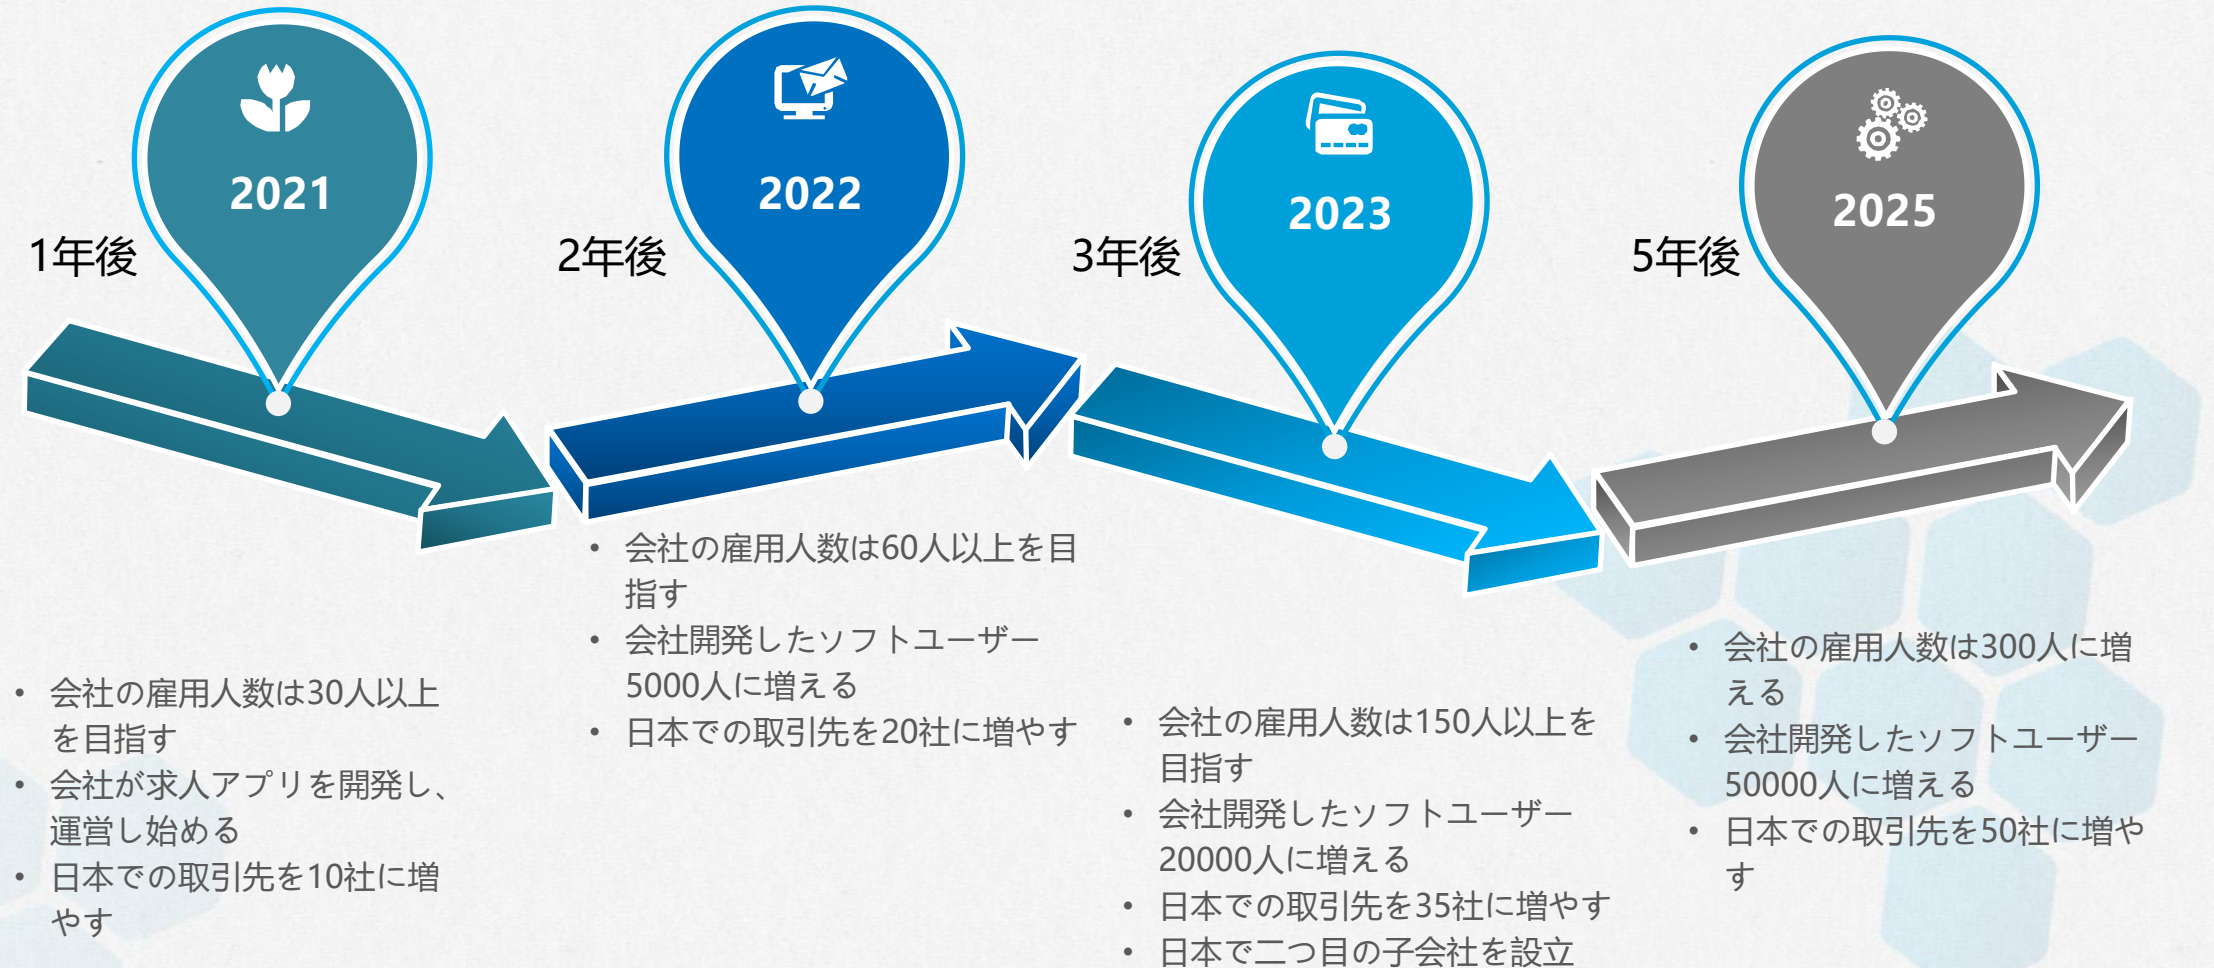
2021

1年後

2022

2年後

2023

3年後

2025

5年後

- 会社の雇用人数は30人以上を目指す
- 会社が求人アプリを開発し、運営し始める
- 日本での取引先を10社に増やす

- 会社の雇用人数は60人以上を目指す
- 会社開発したソフトユーザー5000人に増える
- 日本での取引先を20社に増やす

- 会社の雇用人数は150人以上を目指す
- 会社開発したソフトユーザー20000人に増える
- 日本での取引先を35社に増やす
- 日本で二つ目の子会社を設立

- 会社の雇用人数は300人に増える
- 会社開発したソフトユーザー50000人に増える
- 日本での取引先を50社に増やす